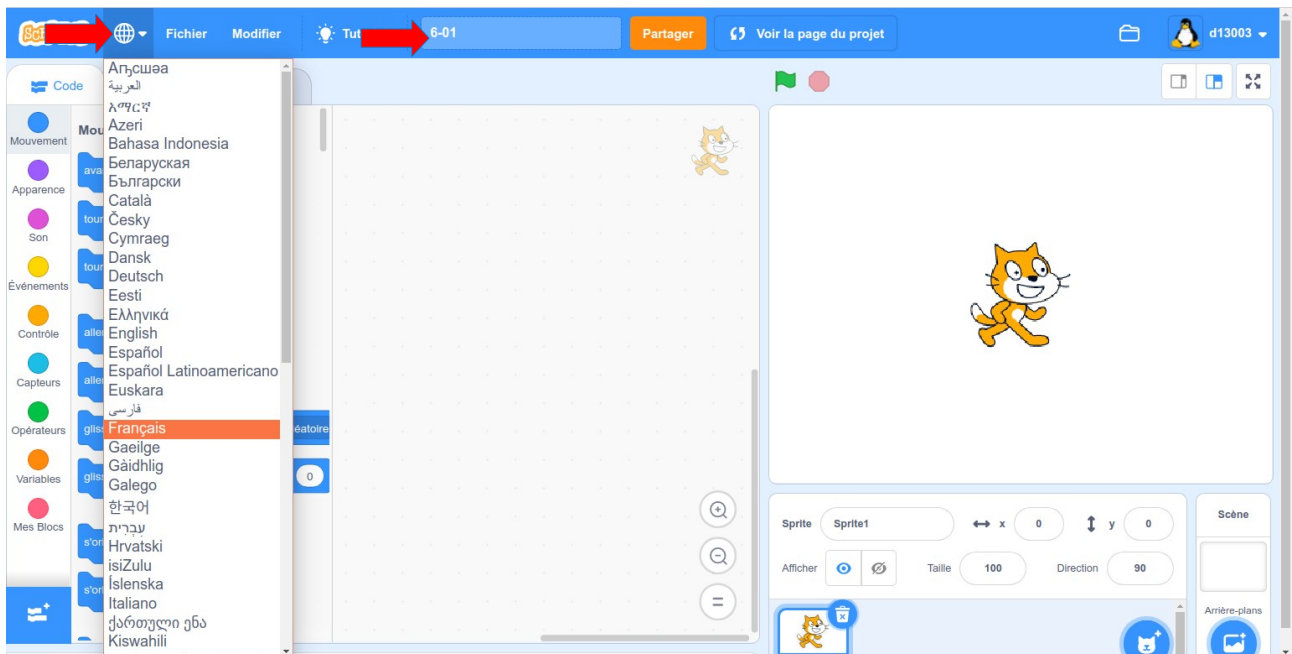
Fichier Modifier Tut 6-01 Partager Voir la page du projet d13003

Code

Mouvement
Apparence
Son
Événements
Contrôle
Capteurs
Opérateurs
Variables
Mes Blocs

Mou
ava
tour
tour
aller
aller
glis
glis
s'or
s'or

Aҧсшәа
العربية
አማርኛ
Azeri
Bahasa Indonesia
Беларуская
Български
Català
Česky
Cymraeg
Dansk
Deutsch
Eesti
Ελληνικά
English
Español
Español Latinoamericano
Euskara
فارسی
Français
Gaeilge
Gàidhlig
Galego
한국어
עִבְרִית
Hrvatski
isiZulu
Íslenska
Italiano
ქართული ენა
Kiswahili

éatoire
0

Sprite Sprite1 x 0 y 0
Afficher Taille 100 Direction 90
Scène
Arrière-plans